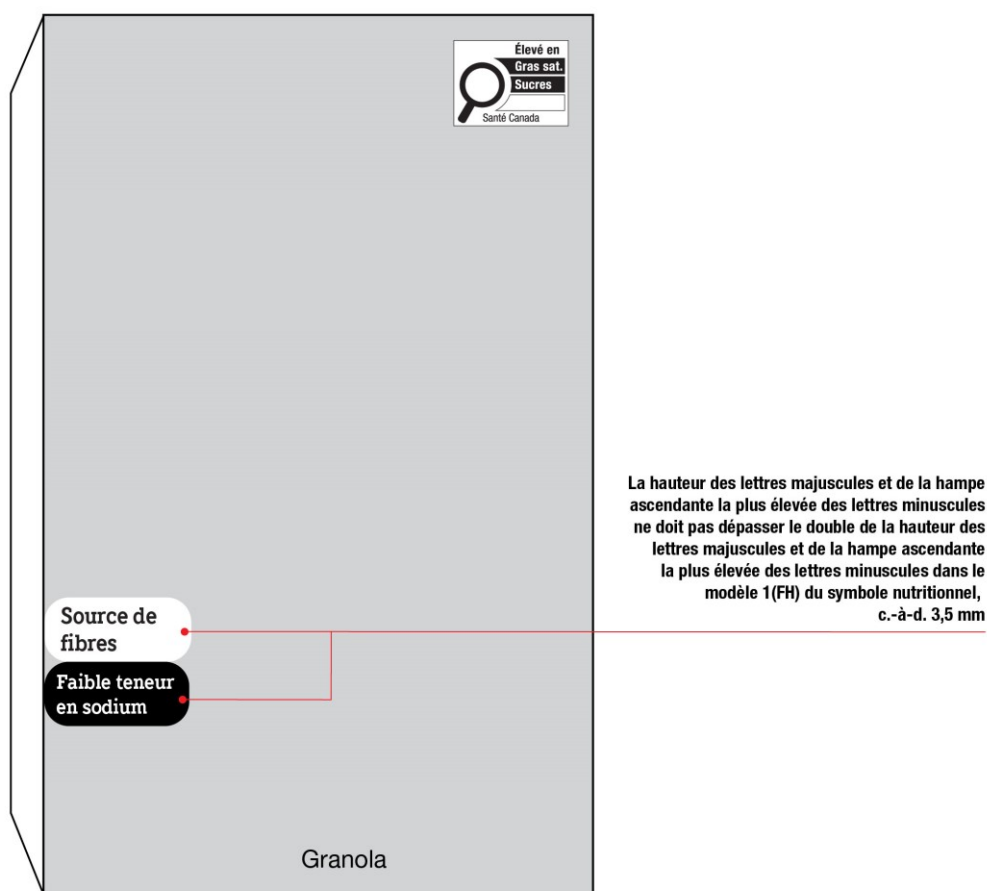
Élevé en
Gras sat.
Sucres
Santé Canada

La hauteur des lettres majuscules et de la hampe ascendante la plus élevée des lettres minuscules ne doit pas dépasser le double de la hauteur des lettres majuscules et de la hampe ascendante la plus élevée des lettres minuscules dans le modèle 1(FH) du symbole nutritionnel, c.-à-d. 3,5 mm

Source de fibres

Faible teneur en sodium

Granola